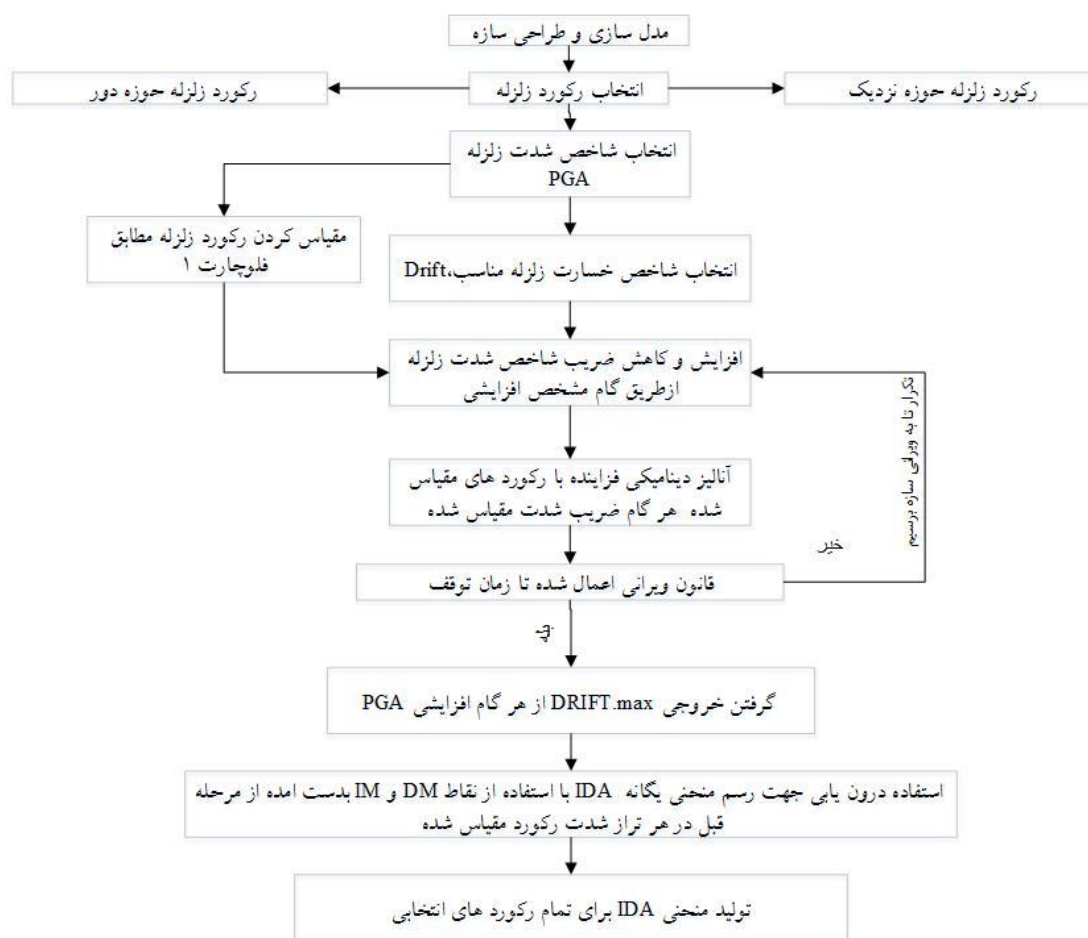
مدل سازی و طراحی سازه

رکورد زلزله حوزه دور

انتخاب رکورد زلزله

رکورد زلزله حوزه نزدیک

انتخاب شاخص شدت زلزله
PGA

مقیاس کردن رکورد زلزله مطابق فلوچارت ۱

انتخاب شاخص خسارت زلزله مناسب،Drift

افزایش و کاهش ضریب شاخص شدت زلزله ازطریق گام مشخص افزایشی

تکرار تا به ویرانی سازه برسیم

آنالیز دینامیکی فزاینده با رکورد های مقیاس شده هر گام ضریب شدت مقیاس شده

خیر

قانون ویرانی اعمال شده تا زمان توقف

بله

گرفتن خروجی DRIFT.max از هر گام افزایشی PGA

استفاده درون یابی جهت رسم منحنی یگانه IDA با استفاده از نقاط DM و IM بدست امده از مرحله قبل در هر تراز شدت رکورد مقیاس شده

تولید منحنی IDA برای تمام رکورد های انتخابی